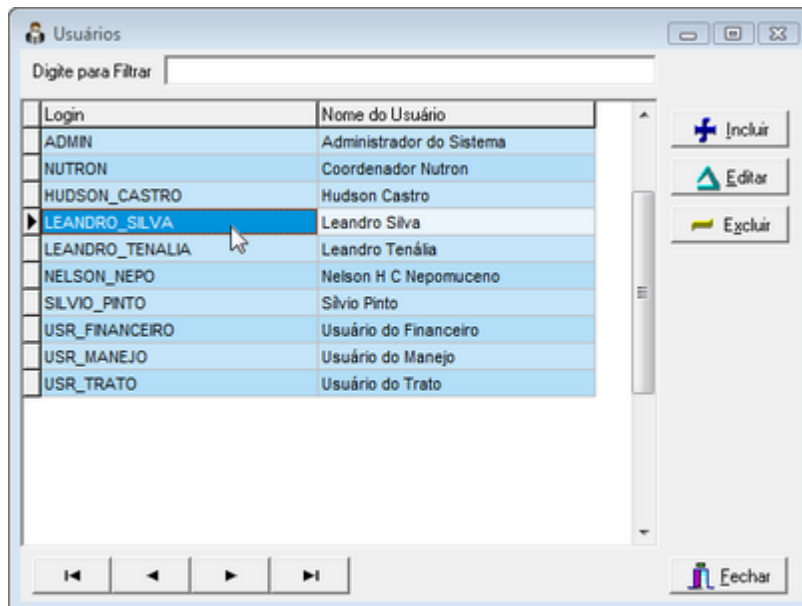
Usuários

Digite para Filtrar

| Login | Nome do Usuário |
|---|---|
| ADMIN | Administrador do Sistema |
| NUTRON | Coordenador Nutron |
| HUDSON_CASTRO | Hudson Castro |
| LEANDRO_SILVA | Leandro Silva |
| LEANDRO_TENALIA | Leandro Tenália |
| NELSON_NEPO | Nelson H C Nepomuceno |
| SILVIO_PINTO | Silvio Pinto |
| USR_FINANCEIRO | Usuário do Financeiro |
| USR_MANEJO | Usuário do Manejo |
| USR_TRATO | Usuário do Trato |

Incluir
Editar
Excluir

Fechar